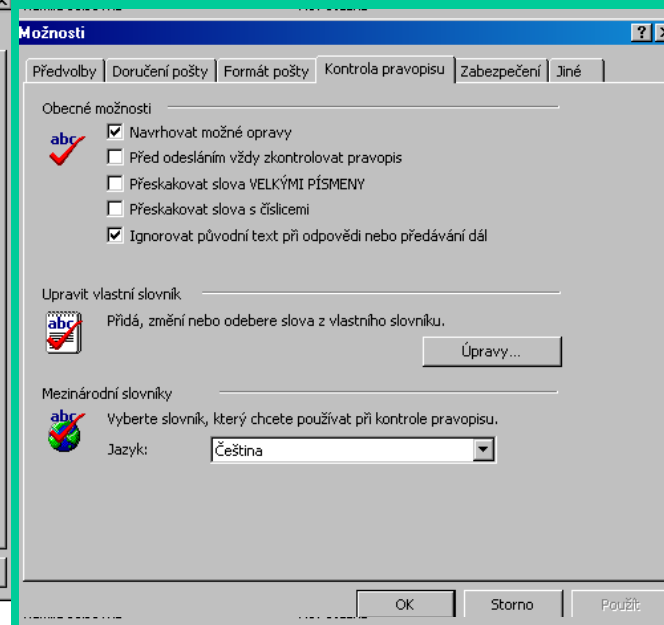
Možnosti

?

Předvolby | Doručení pošty | Formát pošty | Kontrola pravopisu | Zabezpečení | Jiné

Obecné možnosti

abc

☑ Navrhovat možné opravy
☐ Před odesláním vždy zkontrolovat pravopis
☐ Přeskakovat slova VELKÝMI PÍSMENY
☐ Přeskakovat slova s číslicemi
☑ Ignorovat původní text při odpovědi nebo předávání dál

Upravit vlastní slovník

abc

Přidá, změní nebo odebere slova z vlastního slovníku.

Úpravy...

Mezinárodní slovníky

abc

Vyberte slovník, který chcete používat při kontrole pravopisu.

Jazyk: Čeština

OK | Storno | Použít